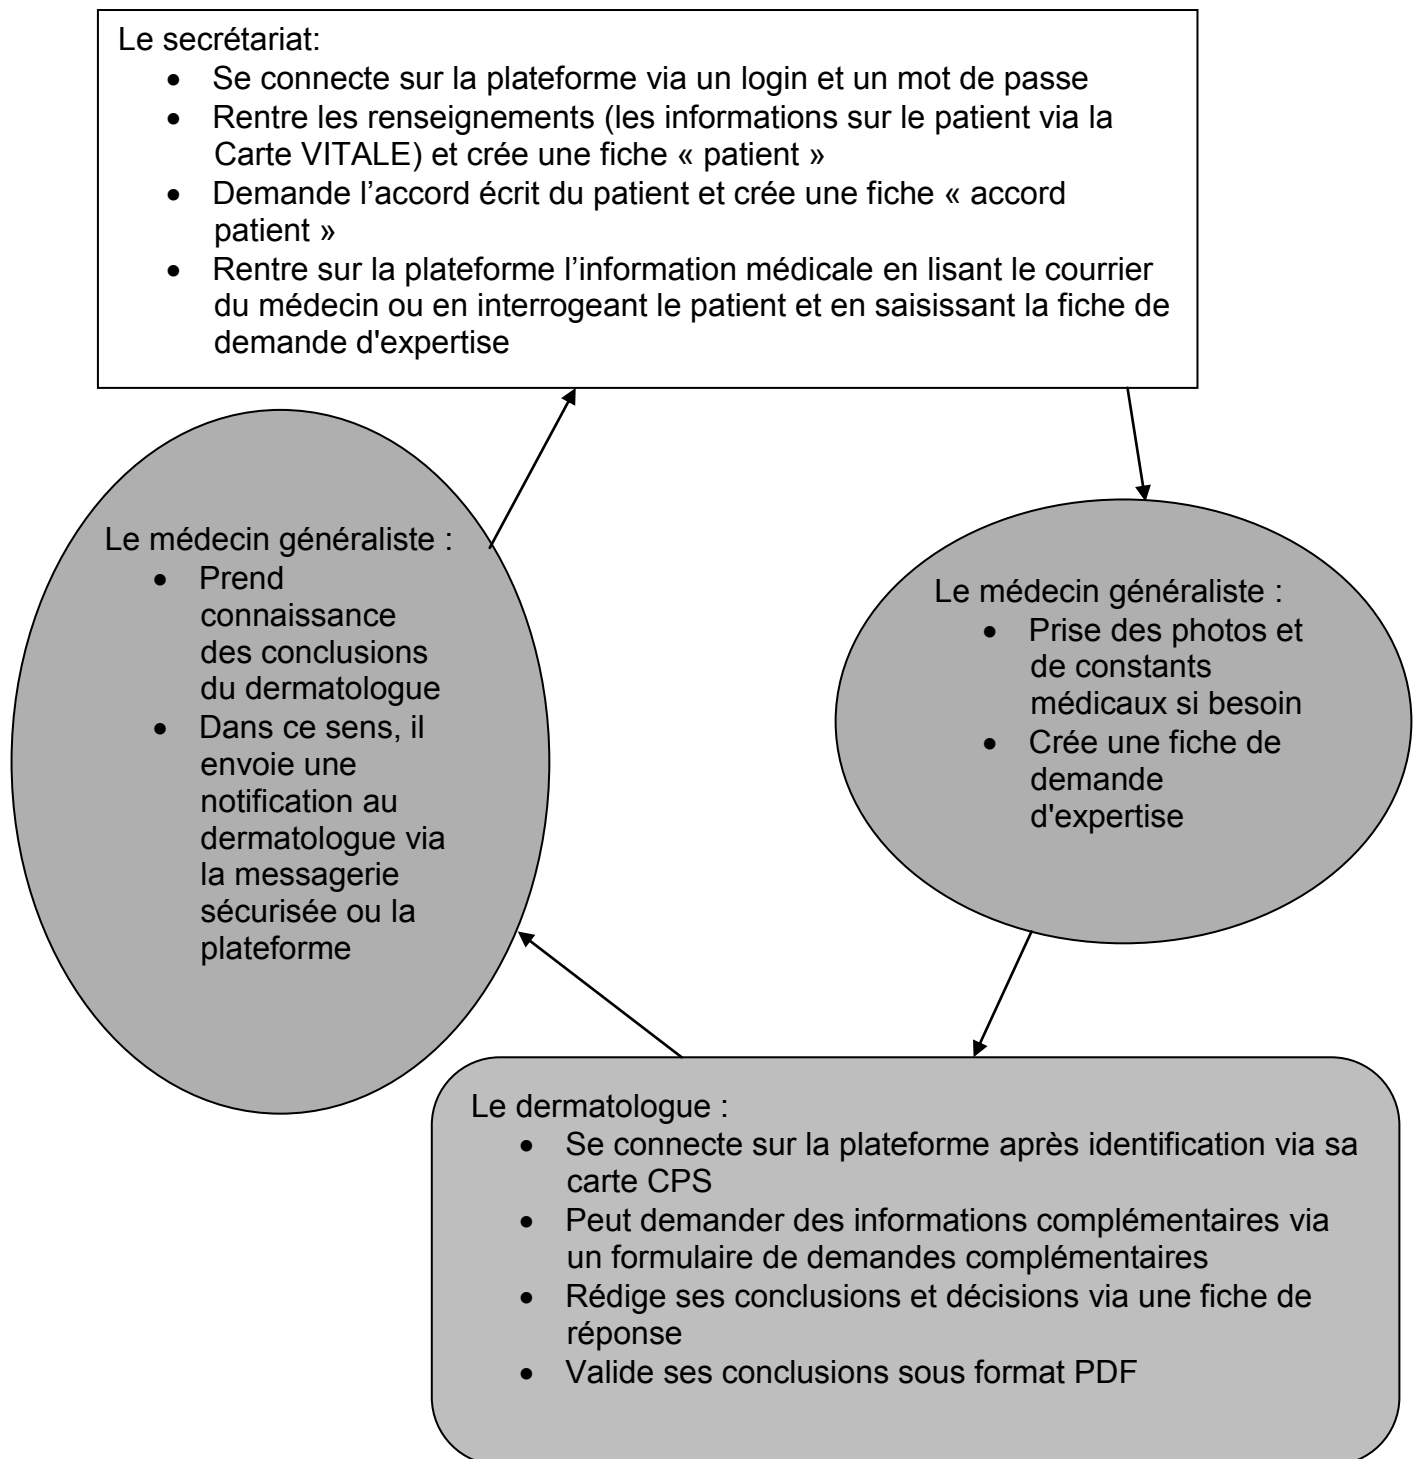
Le secrétariat:
- Se connecte sur la plateforme via un login et un mot de passe
- Rentre les renseignements (les informations sur le patient via la Carte VITALE) et crée une fiche « patient »
- Demande l'accord écrit du patient et crée une fiche « accord patient »
- Rentre sur la plateforme l'information médicale en lisant le courrier du médecin ou en interrogeant le patient et en saisissant la fiche de demande d'expertise

Le médecin généraliste :
- Prise des photos et de constants médicaux si besoin
- Crée une fiche de demande d'expertise

Le dermatologue :
- Se connecte sur la plateforme après identification via sa carte CPS
- Peut demander des informations complémentaires via un formulaire de demandes complémentaires
- Rédige ses conclusions et décisions via une fiche de réponse
- Valide ses conclusions sous format PDF

Le médecin généraliste :
- Prend connaissance des conclusions du dermatologue
- Dans ce sens, il envoie une notification au dermatologue via la messagerie sécurisée ou la plateforme